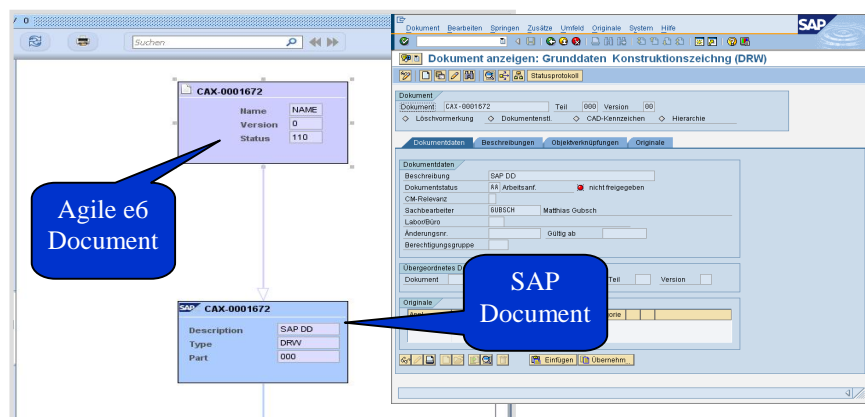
/ 0

Suchen

CAX-0001672
Name NAME
Version 0
Status 110

Agile e6 Document

CAX-0001672
Description SAP DD
Type DRW
Part 000

Dokument Bearbeiten Springen Zusätze Umfeld Originale System Hilfe

Dokument anzeigen: Grunddaten Konstruktionszeichng (DRW)

Statusprotokoll

Dokument
Dokument CAX-0001672 Teil 000 Version 00
Löschvormerkung Dokumentenstl. CAD-Kennzeichen Hierarchie

Dokumentdaten Beschreibungen Objektverknüpfungen Originale

Dokumentdaten
Beschreibung SAP DD
Dokumentstatus AA Arbeitsanf. nicht freigegeben
CM-Relevanz
Sachbearbeiter GUBSCH Matthias Gubsch
Labor/Büro
Änderungsnr. Gültig ab
Berechtigungsgruppe

Übergeordnetes D
Dokument Teil Version

Originale

SAP Document

Einfügen Übernehm.